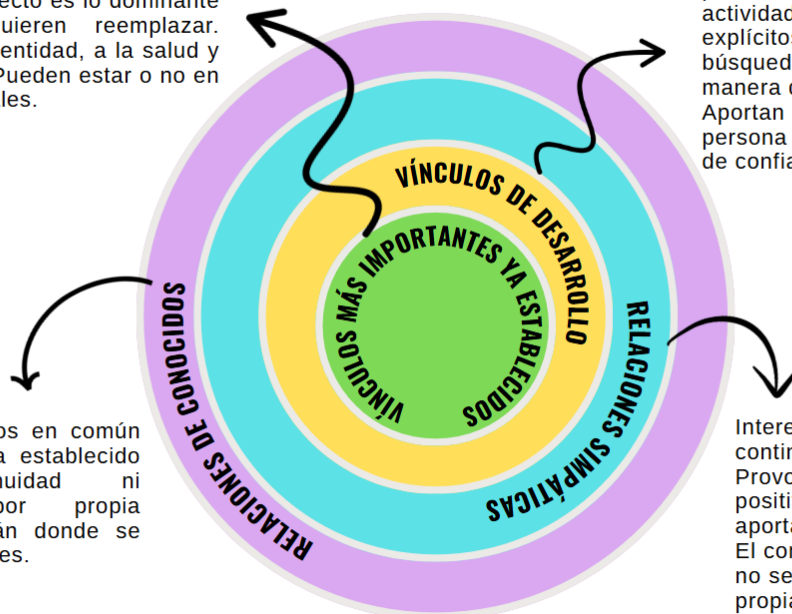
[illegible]ecto es lo dominante
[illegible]uieren reemplazar.
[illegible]entidad, a la salud y
Pueden estar o no en
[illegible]les.

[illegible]
actividad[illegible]
explícitos
búsqued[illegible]
manera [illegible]
Aportan
persona
de confia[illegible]

VÍNCULOS DE DESARROLLO

VÍNCULOS MÁS IMPORTANTES YA ESTABLECIDOS

RELACIONES DE CONOCIDOS

RELACIONES SIMPÁTICAS

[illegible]os en común
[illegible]a establecido
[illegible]uidad ni
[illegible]por propia
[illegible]án donde se
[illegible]es.

Intere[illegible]
contin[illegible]
Provo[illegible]
positi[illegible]
aporta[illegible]
El con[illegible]
no se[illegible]
propia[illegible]